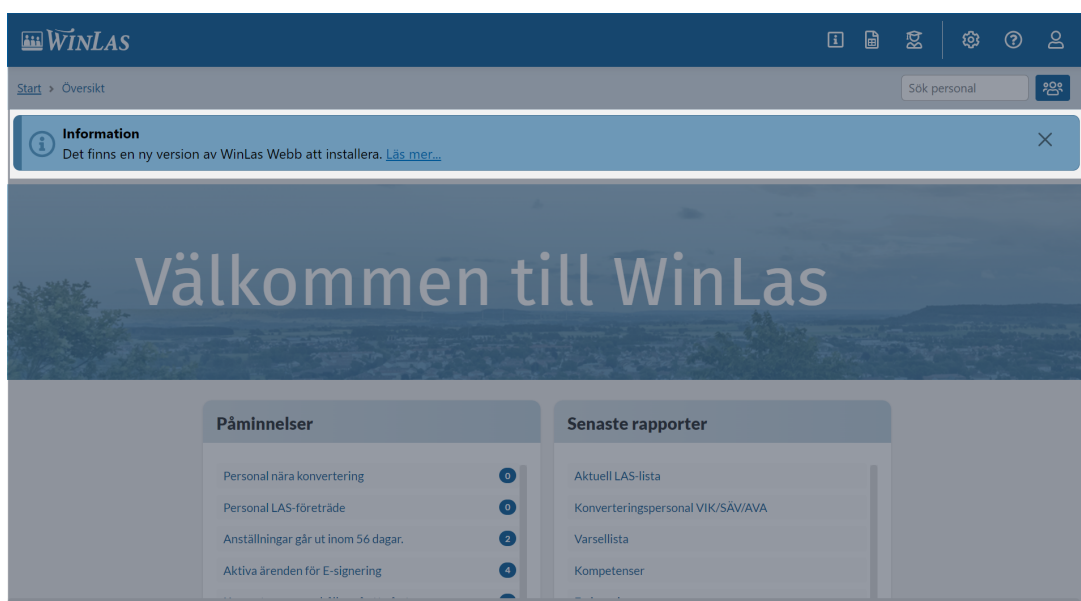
WinLas

Start › Översikt

Sök personal

Information
Det finns en ny version av WinLas Webb att installera. Läs mer...

Välkommen till WinLas

Påminnelser

Personal nära konvertering 0
Personal LAS-företräde 0
Anställningar går ut inom 56 dagar. 2
Aktiva ärenden för E-signering 4
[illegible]

Senaste rapporter

Aktuell LAS-lista
Konverteringspersonal VIK/SÄV/AVA
Varsellista
Kompetenser
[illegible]